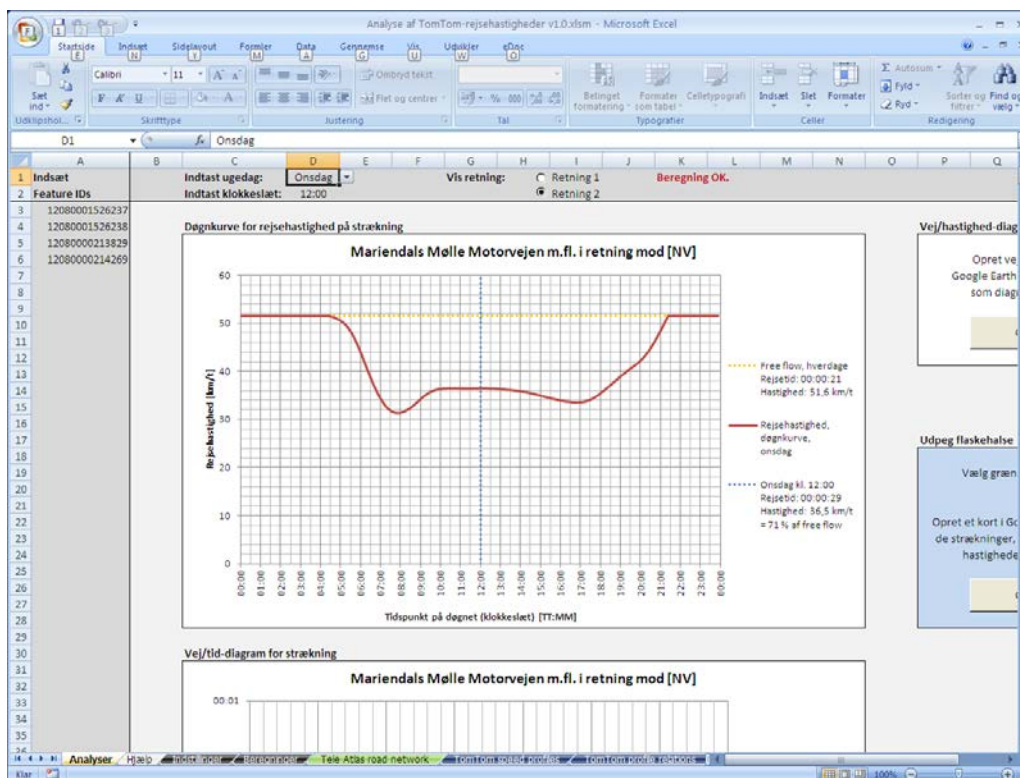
Analyse af TomTom-rejsehastigheder v1.0.xlsm - Microsoft Excel

Startside Indsæt Sidelayout Formler Data Gennemse Vis Udvikler eDoc

Sæt ind Udklipsholder Calibri 11 Skrifttype Ombryd tekst Flet og centrer Justering Tal Betinget formatering Formater som tabel Celletypografi Typografier Indsæt Slet Formater Celler Autosum Fyld Ryd Sorter og filtrer Find og vælg Redigering

D1 Onsdag

| | A | B | C | D | E |
|---|---|---|---|---|---|
| 1 | Indsæt | | Indtast ugedag: | Onsdag | |
| 2 | Feature IDs | | Indtast klokkeslæt: | 12:00 | |
| 3 | 12080001526237 | | | | |
| 4 | 12080001526238 | | | | |
| 5 | 12080000213829 | | | | |
| 6 | 12080000214269 | | | | |

Vis retning: Retning 1 Retning 2

Beregning OK.

Døgnkurve for rejsehastighed på strækning

Mariendals Mølle Motorvejen m.fl. i retning mod [NV]

Rejsehastighed [km/t]

60 50 40 30 20 10 0

00:00 01:00 02:00 03:00 04:00 05:00 06:00 07:00 08:00 09:00 10:00 11:00 12:00 13:00 14:00 15:00 16:00 17:00 18:00 19:00 20:00 21:00 22:00 23:00 00:00

Tidspunkt på døgnet (klokkeslæt) [TT:MM]

Free flow, hverdage
Rejsetid: 00:00:21
Hastighed: 51,6 km/t

Rejsehastighed, døgnkurve, onsdag

Onsdag kl. 12:00
Rejsetid: 00:00:29
Hastighed: 36,5 km/t
= 71 % af free flow

Vej/hastighed-diag

Opret ve
Google Earth
som diag

Udpeg flaskehalse

Vælg græn

Opret et kort i Go
de strækninger,
hastighede

Vej/tid-diagram for strækning

Mariendals Mølle Motorvejen m.fl. i retning mod [NV]

00:01

Analyser Hjælp Indstillinger Beregninger Tele Atlas road network TomTom speed profiles TomTom profile relations

Klar 100%